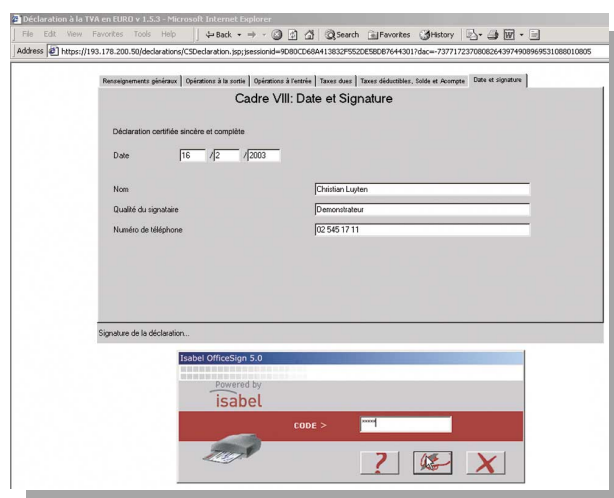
Déclaration à la TVA en EURO v 1.5.3 - Microsoft Internet Explorer

File Edit View Favorites Tools Help

Back Search Favorites History

Address https://193.178.200.50/declarations/CSDeclaration.jsp;jsessionid=9D80CD68A413832F552DE5BDB7644301?dac=-7377172370808264397490896953108801080 5

Renseignements généraux | Opérations à la sortie | Opérations à l'entrée | Taxes dues | Taxes déductibles, Solde et Acompte | Date et signature

Cadre VIII: Date et Signature

Déclaration certifiée sincère et complète

Date 16 / 2 / 2003

Nom Christian Luyten

Qualité du signataire Demonstrateur

Numéro de téléphone 02 545 17 11

Signature de la déclaration...

Isabel OfficeSign 5.0

Powered by

isabel

CODE > *****